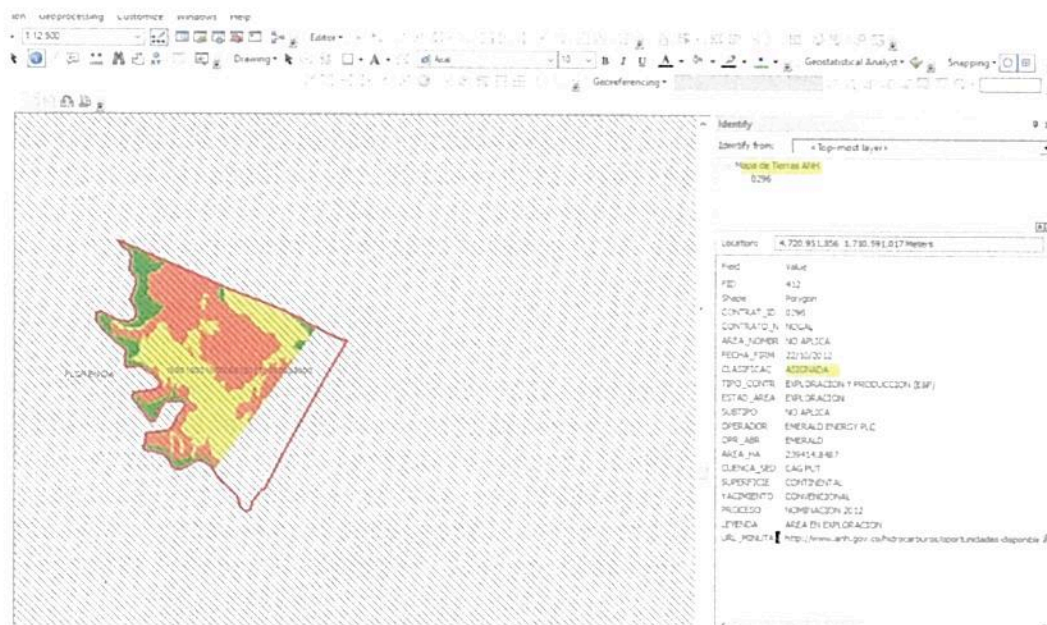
ion Geoprocessing Customize Windows Help

1:12.500

Editor

Drawing

Arial

10

B I U

Geostatistical Analyst

Snapping

Georeferencing

Identify

Identify from: <Top-most layer>

Mapa de Tierras ANH
0296

Location: 4.720.951,356 1.730.591,017 Meters

| Field | Value |
|---|---|
| FID | 412 |
| Shape | Polygon |
| CONTRAT_ID | 0296 |
| CONTRATO_N | NOGAL |
| AREA_NOMBR | NO APLICA |
| FECHA_FIRM | 22/10/2012 |
| CLASIFICAC | ASIGNADA |
| TIPO_CONTR | EXPLORACION Y PRODUCCION (E&P) |
| ESTAD_AREA | EXPLORACION |
| SUBTIPO | NO APLICA |
| OPERADOR | EMERALD ENERGY PLC |
| OPR_ABR | EMERALD |
| AREA_HA | 239414,8487 |
| CUENCA_SED | CAG PUT |
| SUPERFICIE | CONTINENTAL |
| YACIMIENTO | CONVENCIONAL |
| PROCESO | NOMINACION 2012 |
| LEYENDA | AREA EN EXPLORACION |
| URL_MINUTA | http://www.anh.gov.co/hidrocarburos/oportunidades-disponib |

FLORENCIA

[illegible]